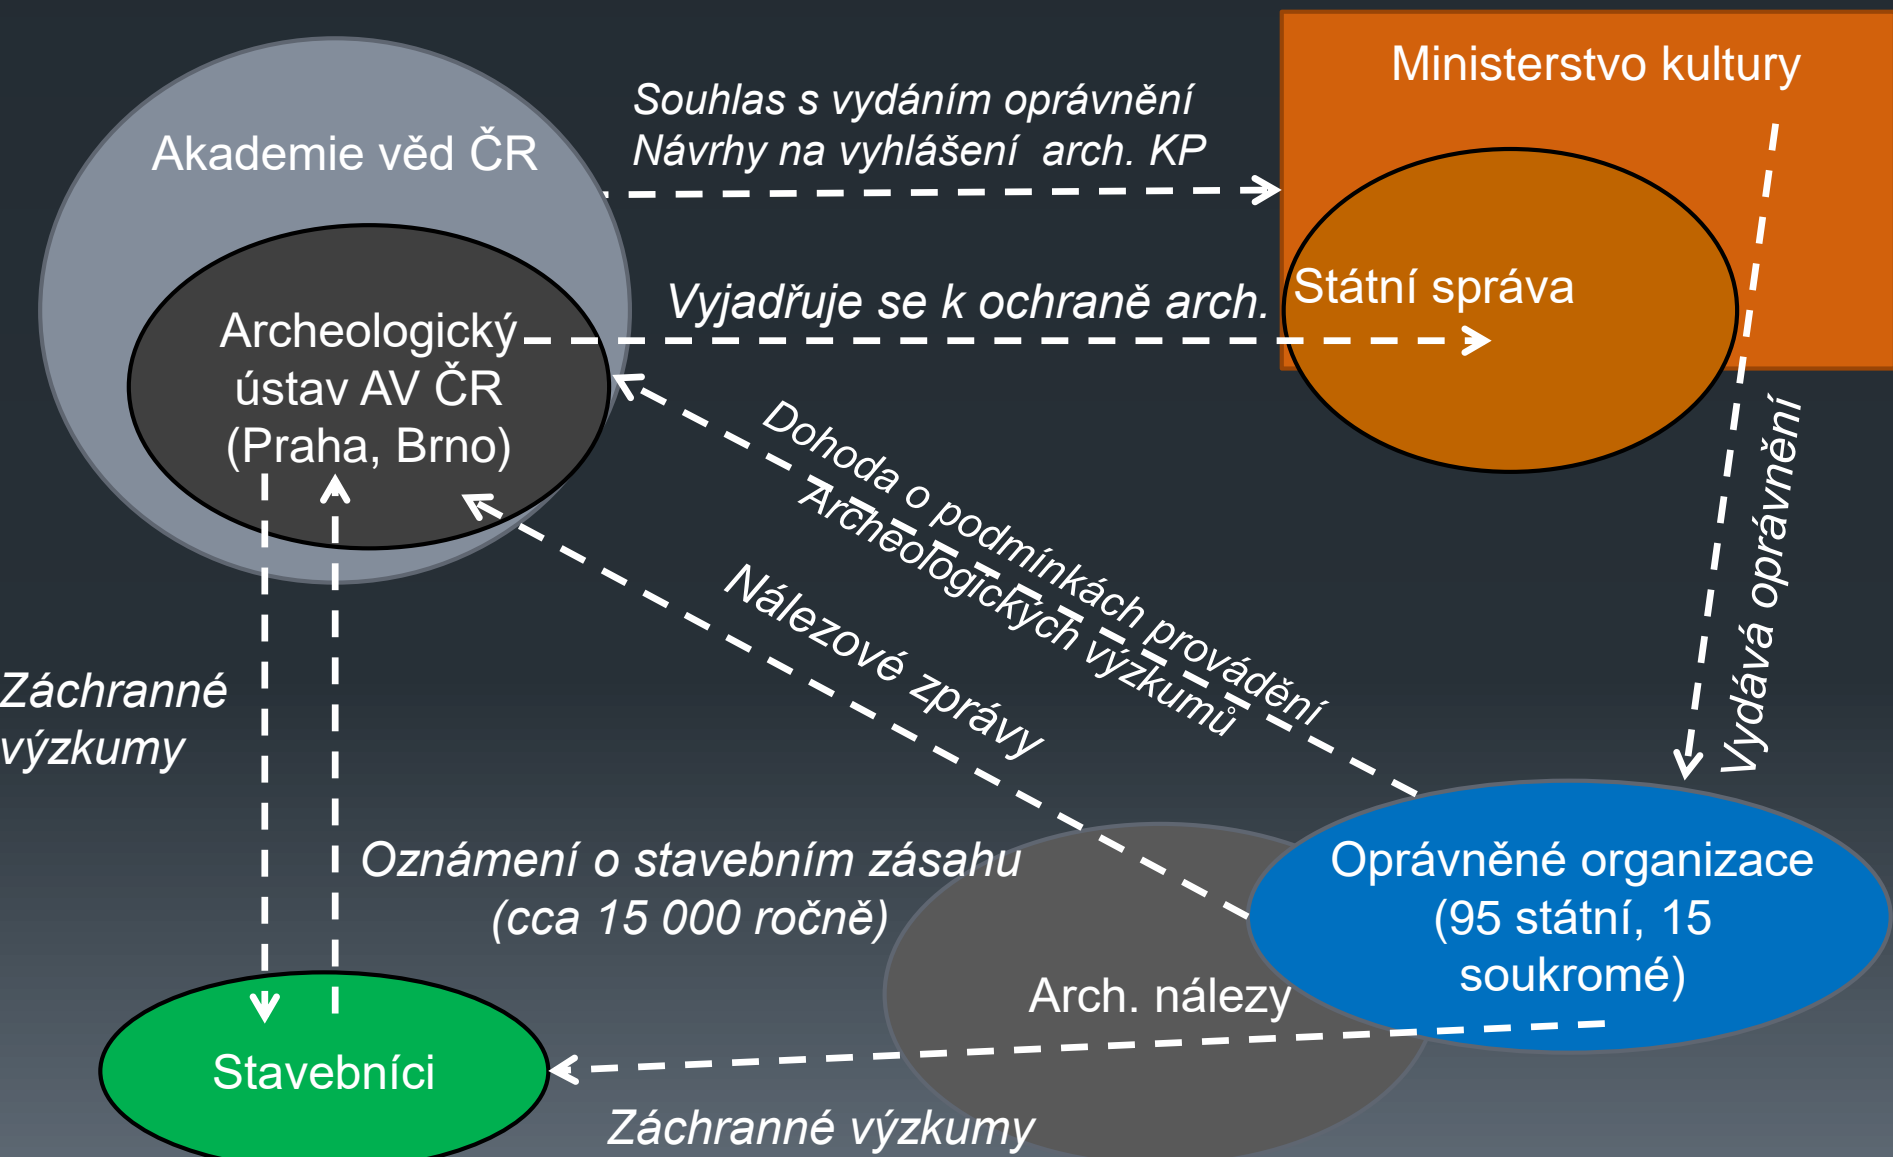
Ministerstvo kultury

Akademie věd ČR

Souhlas s vydáním oprávnění
Návrhy na vyhlášení arch. KP

Státní správa

Archeologický ústav AV ČR (Praha, Brno)

Vyjadřuje se k ochraně arch.

Dohoda o podmínkách provádění Archeologických výzkumů

Nálezové zprávy

Vydává oprávnění

Záchranné výzkumy

Oznámení o stavebním zásahu (cca 15 000 ročně)

Oprávněné organizace (95 státní, 15 soukromé)

Arch. nálezy

Stavebníci

Záchranné výzkumy